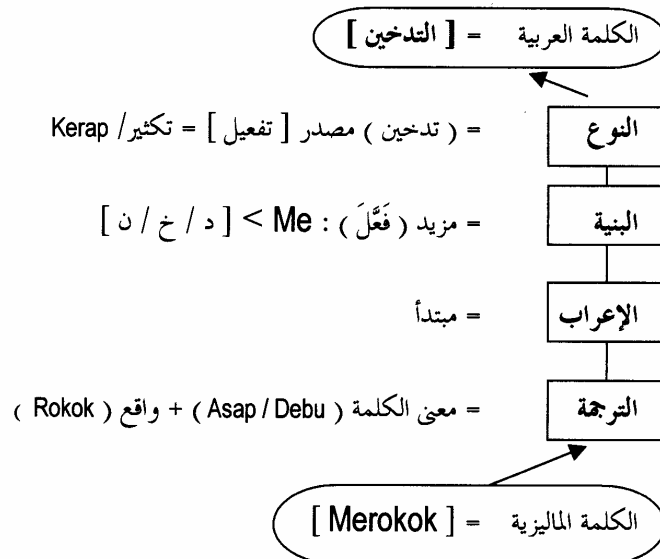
الكلمة العربية = [ التدخين ]

النوع = ( تدخين ) مصدر [ تفعيل ] = تكثير/ Kerap

البنية = مزيد ( فَعَّلَ ) : Me < [ د / خ / ن ]

الإعراب = مبتدأ

الترجمة = معنى الكلمة ( Asap / Debu ) + واقع ( Rokok )

الكلمة الماليزية = [ Merokok ]